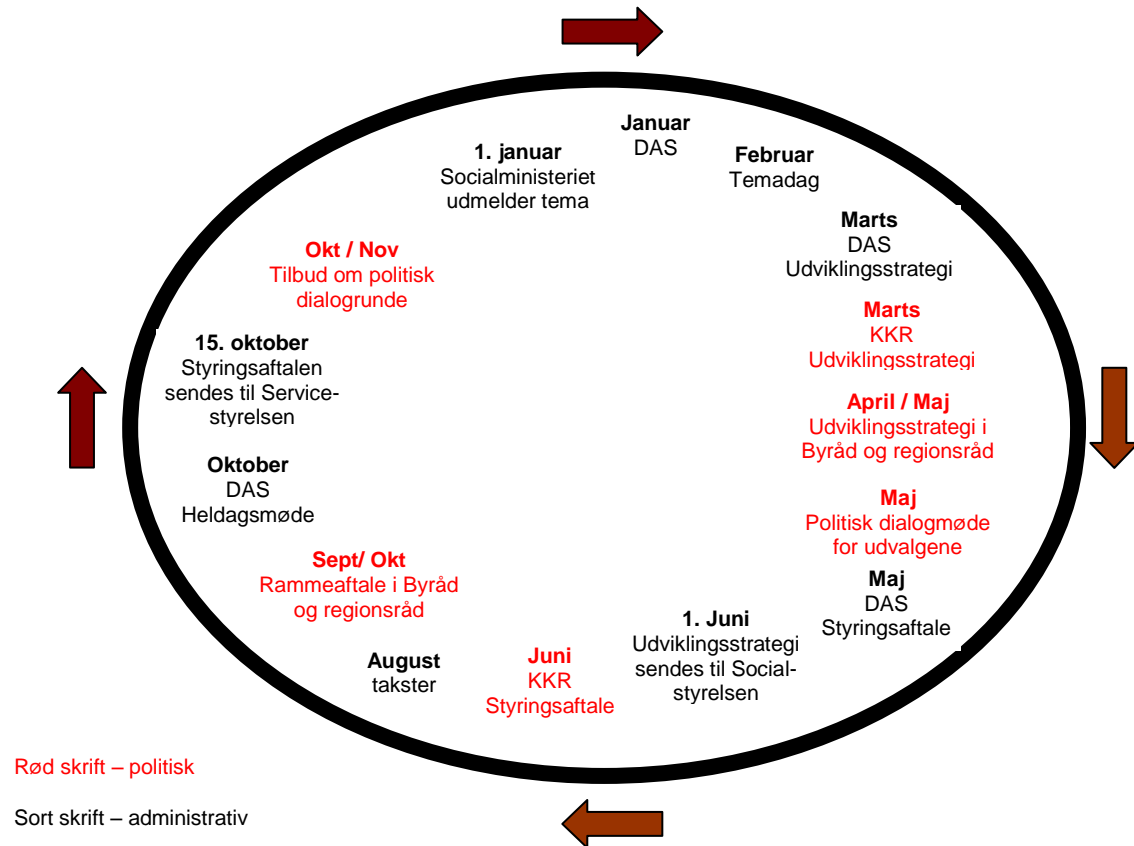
Januar
DAS

Februar
Temadag

Marts
DAS
Udviklingsstrategi

Marts
KKR
Udviklingsstrategi

April / Maj
Udviklingsstrategi i Byråd og regionsråd

Maj
Politisk dialogmøde for udvalgene

Maj
DAS
Styringsaftale

1. Juni
Udviklingsstrategi sendes til Socialstyrelsen

Juni
KKR
Styringsaftale

August
takster

Sept/ Okt
Rammeaftale i Byråd og regionsråd

Oktober
DAS
Heldagsmøde

15. oktober
Styringsaftalen sendes til Servicestyrelsen

Okt / Nov
Tilbud om politisk dialogrunde

1. januar
Socialministeriet udmelder tema

Rød skrift – politisk

Sort skrift – administrativ